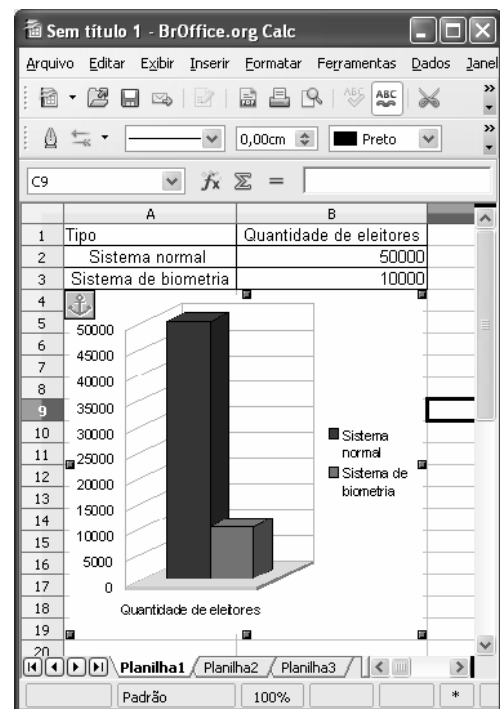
Sem título 1 - BrOffice.org Calc

Arquivo Editar Exibir Inserir Formatar Ferramentas Dados Janel

0,00cm Preto

C9

|  | A | B |
|---|---|---|
| 1 | Tipo | Quantidade de eleitores |
| 2 | Sistema normal | 50000 |
| 3 | Sistema de biometria | 10000 |

4 5 6 7 8 9 10 11 12 13 14 15 16 17 18 19 20

50000
45000
40000
35000
30000
25000
20000
15000
10000
5000
0

Quantidade de eleitores

Sistema normal
Sistema de biometria

Planilha1 Planilha2 Planilha3

Padrão 100% *